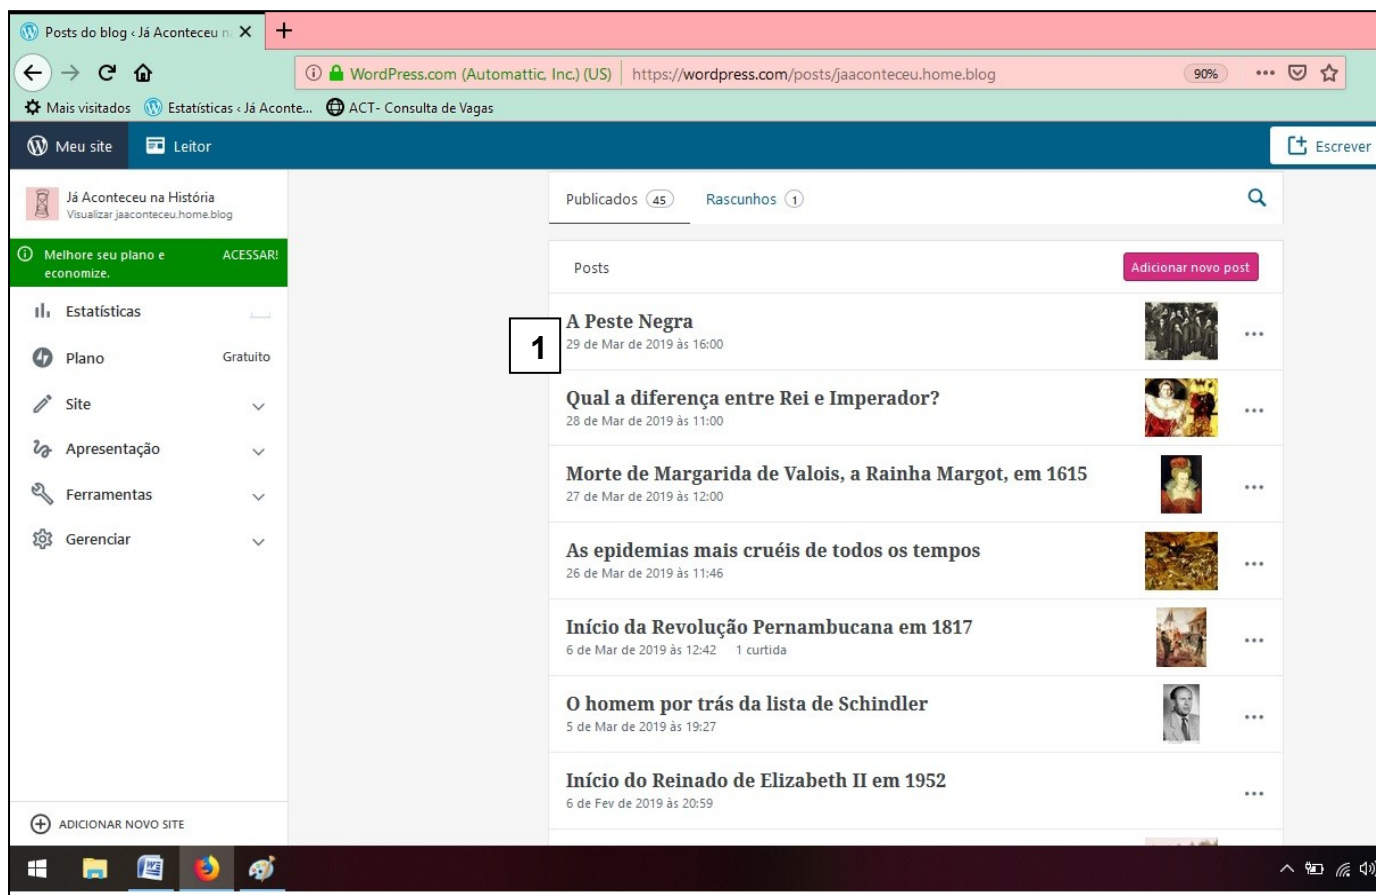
Posts do blog ‹ Já Aconteceu n

WordPress.com (Automattic, Inc.) (US) https://wordpress.com/posts/jaaconteceu.home.blog 90%

Mais visitados Estatísticas ‹ Já Aconte... ACT- Consulta de Vagas

Meu site Leitor Escrever

Já Aconteceu na História
Visualizar jaaconteceu.home.blog

Melhore seu plano e economize. ACESSAR!

Estatísticas
Plano Gratuito
Site
Apresentação
Ferramentas
Gerenciar

ADICIONAR NOVO SITE

Publicados 45 Rascunhos 1

Posts Adicionar novo post

1

A Peste Negra
29 de Mar de 2019 às 16:00

Qual a diferença entre Rei e Imperador?
28 de Mar de 2019 às 11:00

Morte de Margarida de Valois, a Rainha Margot, em 1615
27 de Mar de 2019 às 12:00

As epidemias mais cruéis de todos os tempos
26 de Mar de 2019 às 11:46

Início da Revolução Pernambucana em 1817
6 de Mar de 2019 às 12:42 1 curtida

O homem por trás da lista de Schindler
5 de Mar de 2019 às 19:27

Início do Reinado de Elizabeth II em 1952
6 de Fev de 2019 às 20:59